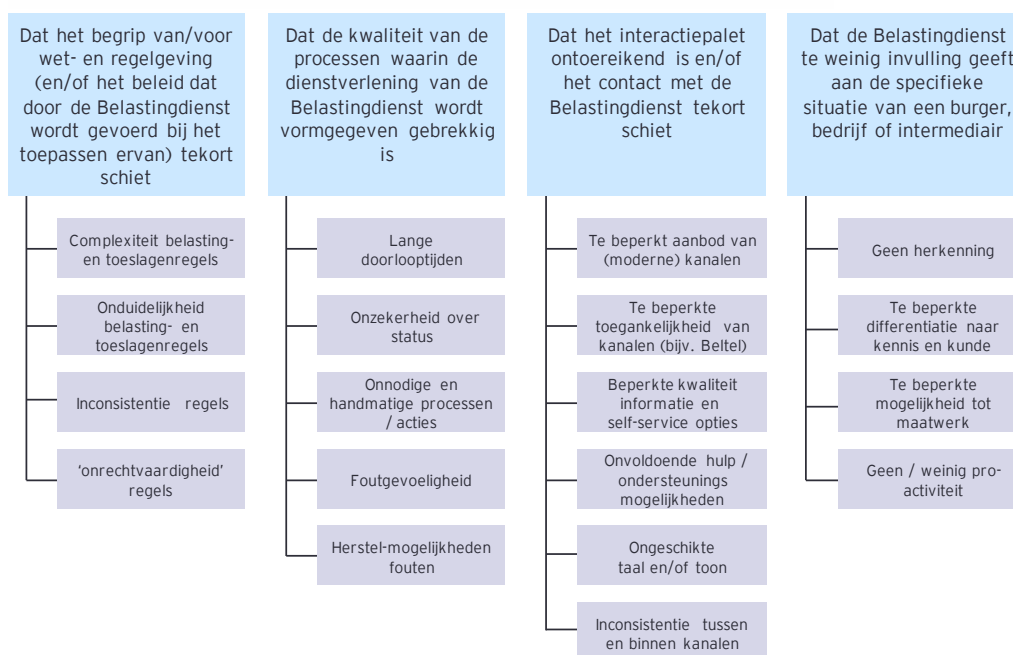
Dat het begrip van/voor wet- en regelgeving (en/of het beleid dat door de Belastingdienst wordt gevoerd bij het toepassen ervan) tekort schiet

Complexiteit belasting- en toeslagenregels

Onduidelijkheid belasting- en toeslagenregels

Inconsistentie regels

'onrechtvaardigheid' regels

Dat de kwaliteit van de processen waarin de dienstverlening van de Belastingdienst wordt vormgegeven gebrekkig is

Lange doorlooptijden

Onzekerheid over status

Onnodige en handmatige processen / acties

Foutgevoeligheid

Herstel-mogelijkheden fouten

Dat het interactiepalet ontoereikend is en/of het contact met de Belastingdienst tekort schiet

Te beperkt aanbod van (moderne) kanalen

Te beperkte toegankelijkheid van kanalen (bijv. Beltel)

Beperkte kwaliteit informatie en self-service opties

Onvoldoende hulp / ondersteunings mogelijkheden

Ongeschikte taal en/of toon

Inconsistentie tussen en binnen kanalen

Dat de Belastingdienst te weinig invulling geeft aan de specifieke situatie van een burger, bedrijf of intermediair

Geen herkenning

Te beperkte differentiatie naar kennis en kunde

Te beperkte mogelijkheid tot maatwerk

Geen / weinig pro-activiteit